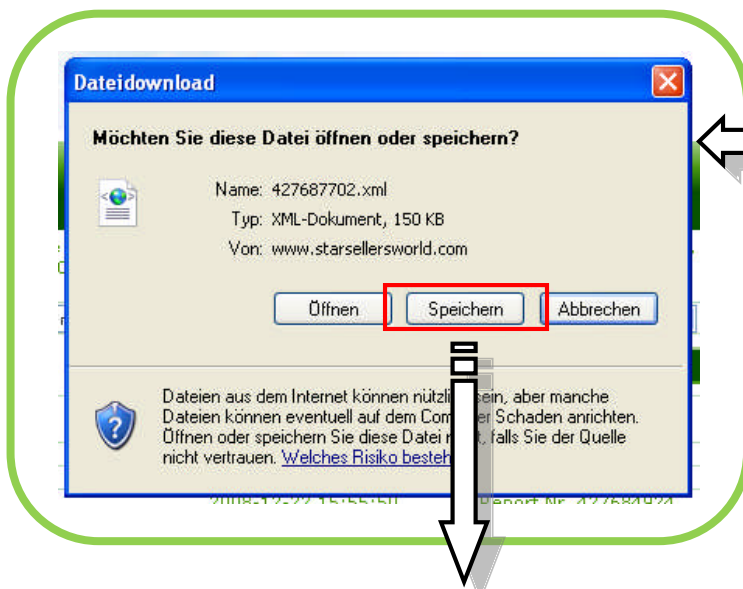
Dateidownload

Möchten Sie diese Datei öffnen oder speichern?

Name: 427687702.xml
Typ: XML-Dokument, 150 KB
Von: www.starsellersworld.com

Öffnen Speichern Abbrechen

Dateien aus dem Internet können nützli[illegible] sein, aber manche Dateien können eventuell auf dem Com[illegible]r Schaden anrichten. Öffnen oder speichern Sie diese Datei n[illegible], falls Sie der Quelle nicht vertrauen. Welches Risiko beste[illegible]

2008-12-22 15:55:50 Report Nr. 427684924